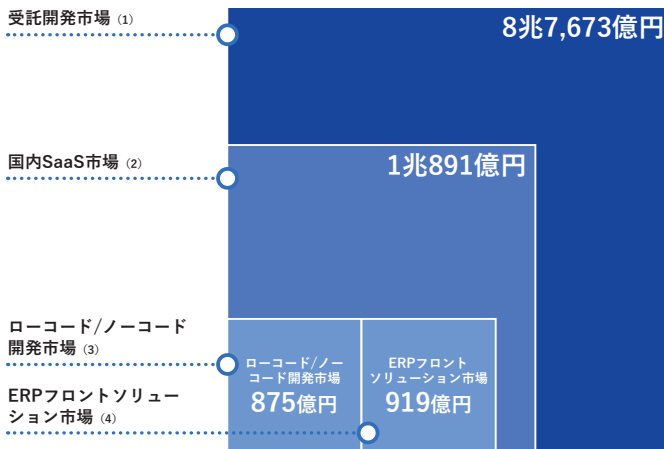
受託開発市場 (1)

8兆7,673億円

国内SaaS市場 (2)

1兆891億円

ローコード/ノーコード開発市場 (3)

ERPフロントソリューション市場 (4)

ローコード/ノーコード開発市場
875億円

ERPフロントソリューション市場
919億円